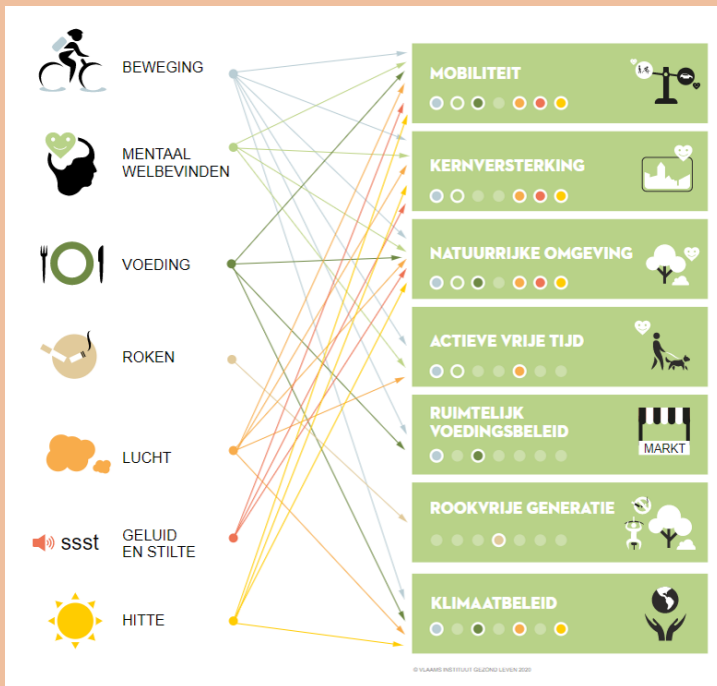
BEWEGING

MENTAAL WELBEVINDEN

VOEDING

ROKEN

LUCHT

ssst GELUID EN STILTE

HITTE

MOBILITEIT

KERNVERSTERKING

NATUURRIJKE OMGEVING

ACTIEVE VRIJE TIJD

RUIMTELIJK VOEDINGSBELEID

MARKT

ROOKVRIJE GENERATIE

KLIMAATBELEID

© VLAAMS INSTITUUT GEZOND LEVEN 2020